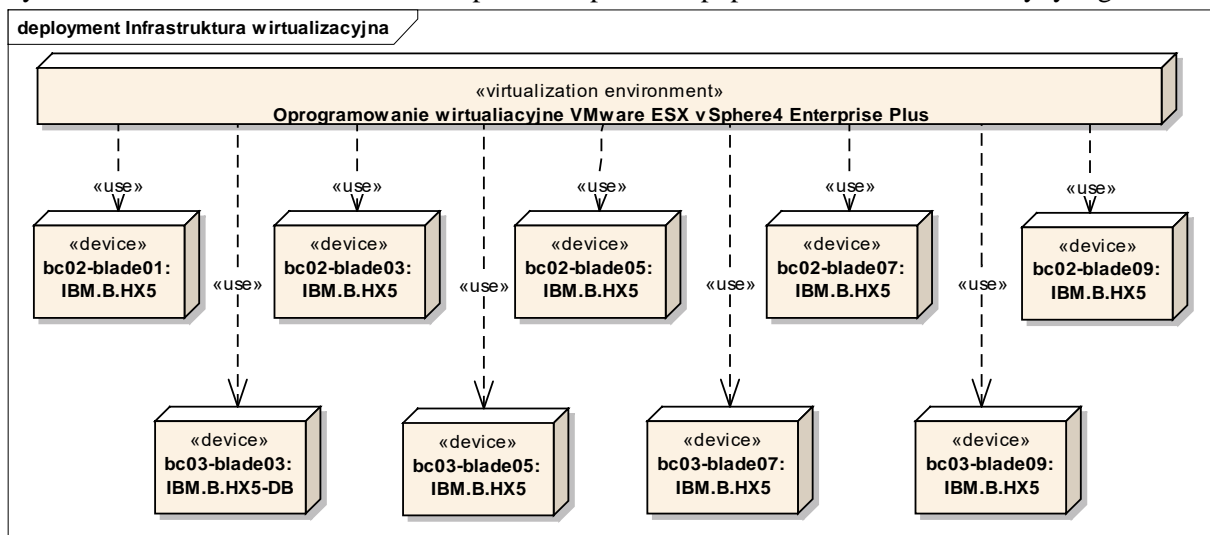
deployment Infrastruktura wirtualizacyjna

«virtualization environment»
Oprogramowanie wirtualiacyjne VMware ESX vSphere4 Enterprise Plus

«use»

«device»
bc02-blade01:
IBM.B.HX5

«use»

«use»

«device»
bc02-blade03:
IBM.B.HX5

«use»

«use»

«device»
bc02-blade05:
IBM.B.HX5

«use»

«use»

«device»
bc02-blade07:
IBM.B.HX5

«use»

«use»

«device»
bc02-blade09:
IBM.B.HX5

«device»
bc03-blade03:
IBM.B.HX5-DB

«device»
bc03-blade05:
IBM.B.HX5

«device»
bc03-blade07:
IBM.B.HX5

«device»
bc03-blade09:
IBM.B.HX5